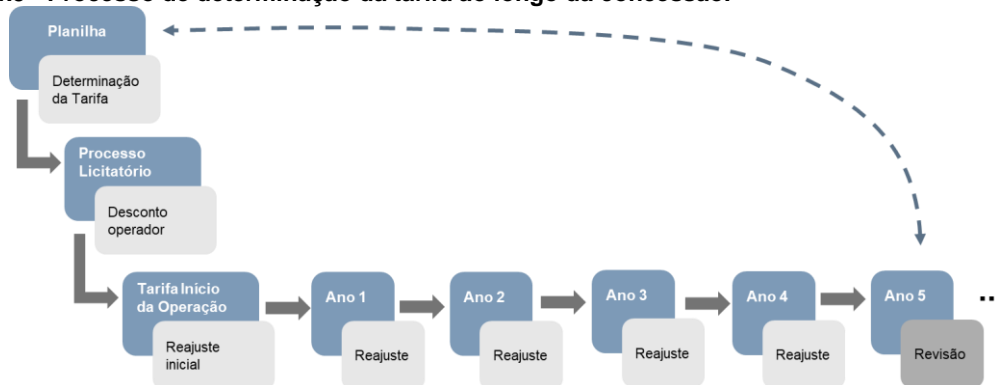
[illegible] – Processo de determinação da tarifa ao longo da concessão.

Planilha

Determinação da Tarifa

Processo Licitatório

Desconto operador

Tarifa Início da Operação

Reajuste inicial

Ano 1

Reajuste

Ano 2

Reajuste

Ano 3

Reajuste

Ano 4

Reajuste

Ano 5

Revisão

..